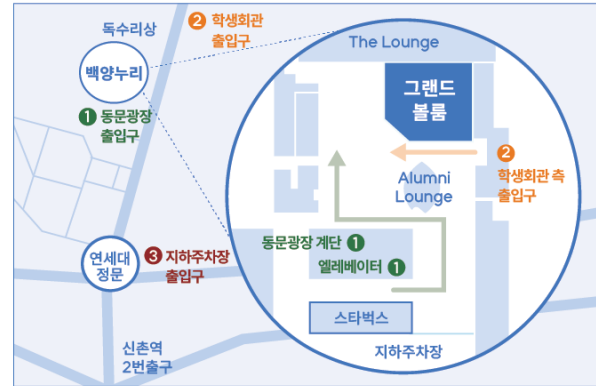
독수리상

2 학생회관 출입구

백양누리

1 동문광장 출입구

연세대 정문

3 지하주차장 출입구

신촌역 2번출구

The Lounge

그랜드 볼룸

2 학생회관 측 출입구

Alumni Lounge

동문광장 계단 1

엘레베이터 1

스타벅스

지하주차장